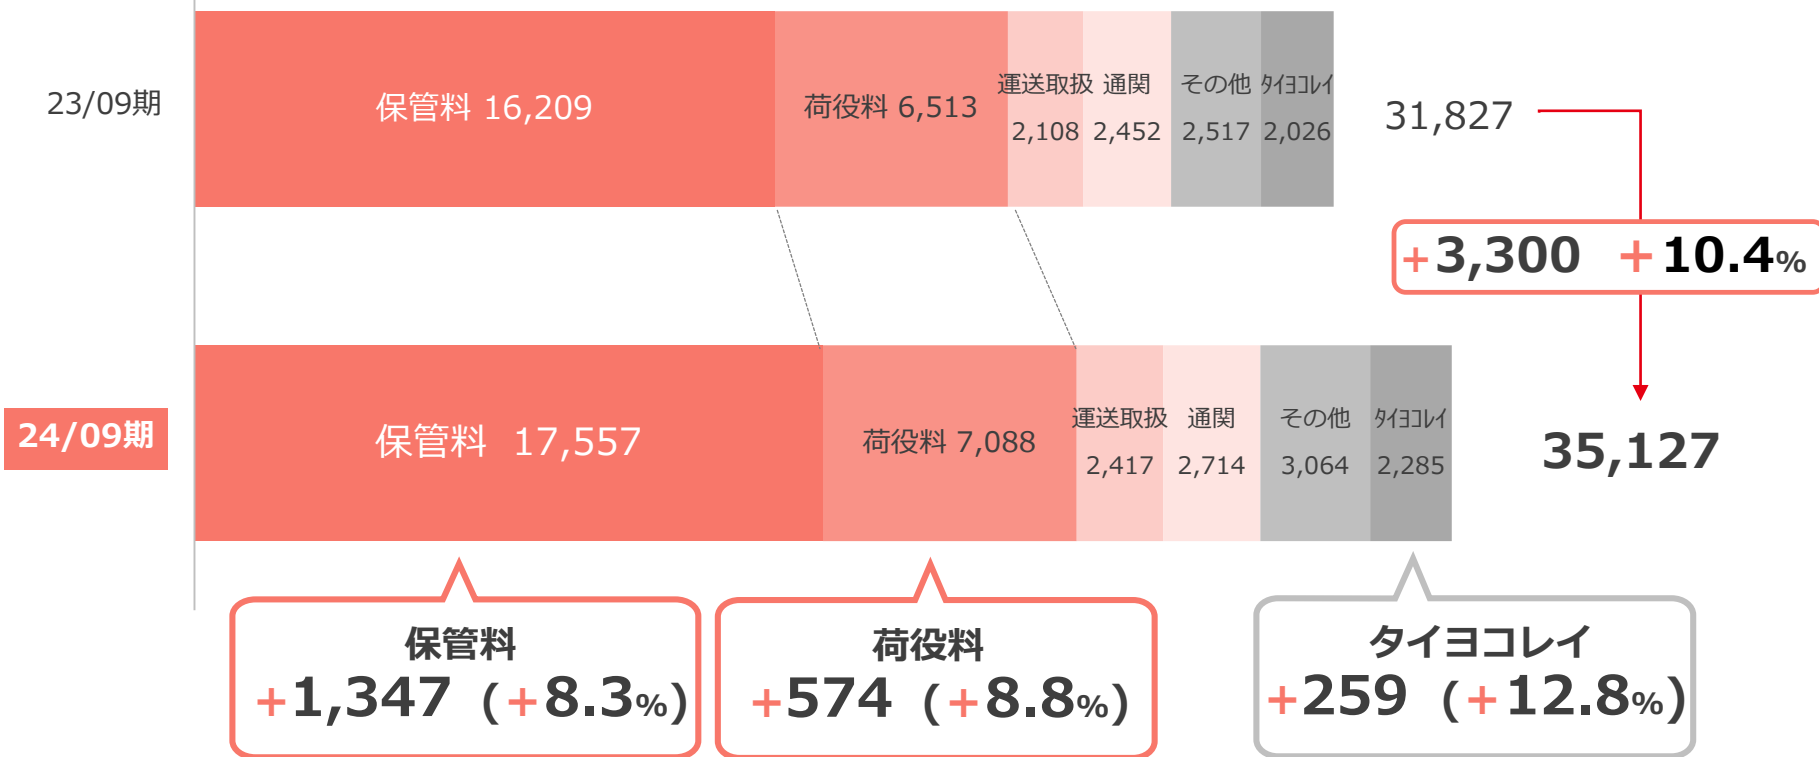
23/09期

保管料 16,209

荷役料 6,513

運送取扱 2,108

通関 2,452

その他 2,517

ﾀｲﾖｺﾚｲ 2,026

31,827

+3,300 +10.4%

24/09期

保管料 17,557

荷役料 7,088

運送取扱 2,417

通関 2,714

その他 3,064

ﾀｲﾖｺﾚｲ 2,285

35,127

保管料
+1,347 (+8.3%)

荷役料
+574 (+8.8%)

タイヨコレイ
+259 (+12.8%)